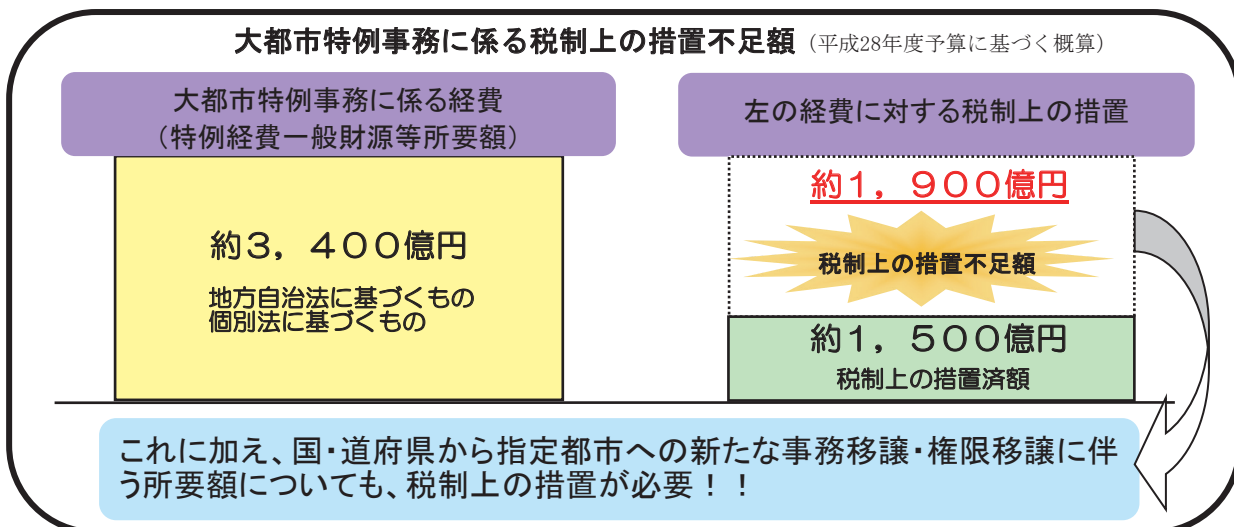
大都市特例事務に係る税制上の措置不足額（平成28年度予算に基づく概算）

大都市特例事務に係る経費
（特例経費一般財源等所要額）

約３，４００億円

地方自治法に基づくもの
個別法に基づくもの

左の経費に対する税制上の措置

約１，９００億円

税制上の措置不足額

約１，５００億円

税制上の措置済額

これに加え、国・道府県から指定都市への新たな事務移譲・権限移譲に伴う所要額についても、税制上の措置が必要！！